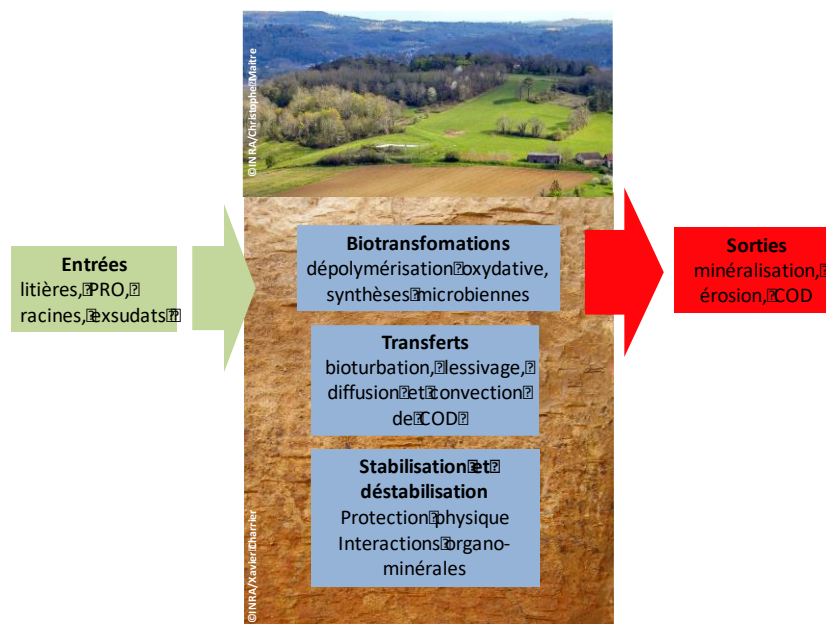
©INRA/Christophe Maître

Entrées
litières, PRO, racines, exsudats

Biotransfomations
dépolymérisation oxydative, synthèses microbiennes

Transferts
bioturbation, lessivage, diffusion et convection de COD

Stabilisation et déstabilisation
Protection physique
Interactions organo-minérales

Sorties
minéralisation, érosion, COD

©INRA/Xavier Charrier